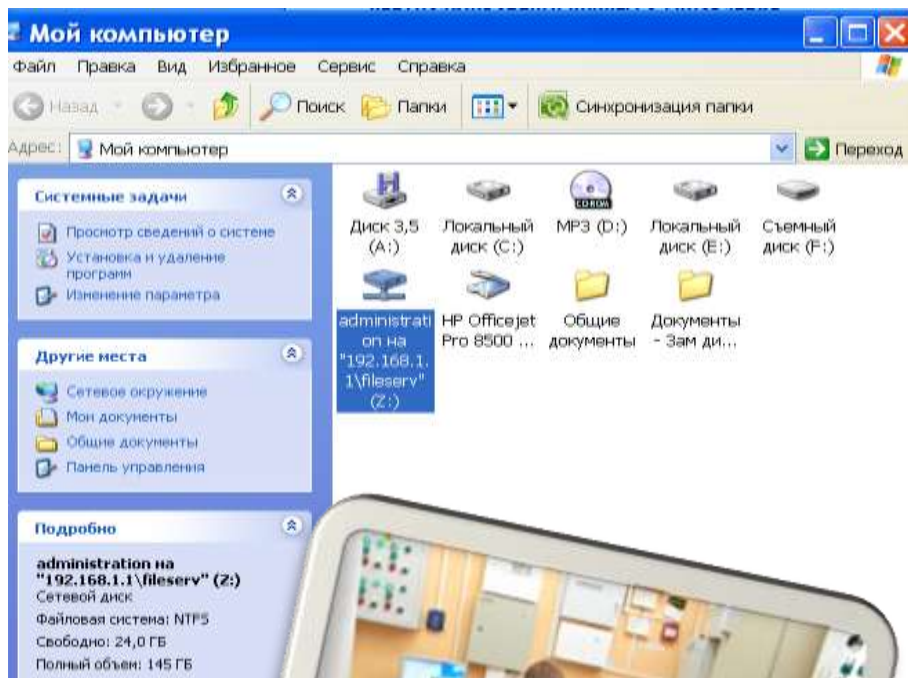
Мой компьютер

Файл Правка Вид Избранное Сервис Справка

Назад Поиск Папки Синхронизация папки

Адрес: Мой компьютер Переход

Системные задачи

Просмотр сведений о системе
Установка и удаление программ
Изменение параметра

Другие места

Сетевое окружение
Мои документы
Общие документы
Панель управления

Подробно

administration на "192.168.1.1\fileserv" (Z:)
Сетевой диск
Файловая система: NTFS
Свободно: 24,0 ГБ
Полный объем: 145 ГБ

Диск 3,5 (A:)
Локальный диск (C:)
CDROM
MP3 (D:)
Локальный диск (E:)
Съемный диск (F:)
administration на "192.168.1.1\fileserv" (Z:)
HP Officejet Pro 8500 ...
Общие документы
Документы - Зам ди...